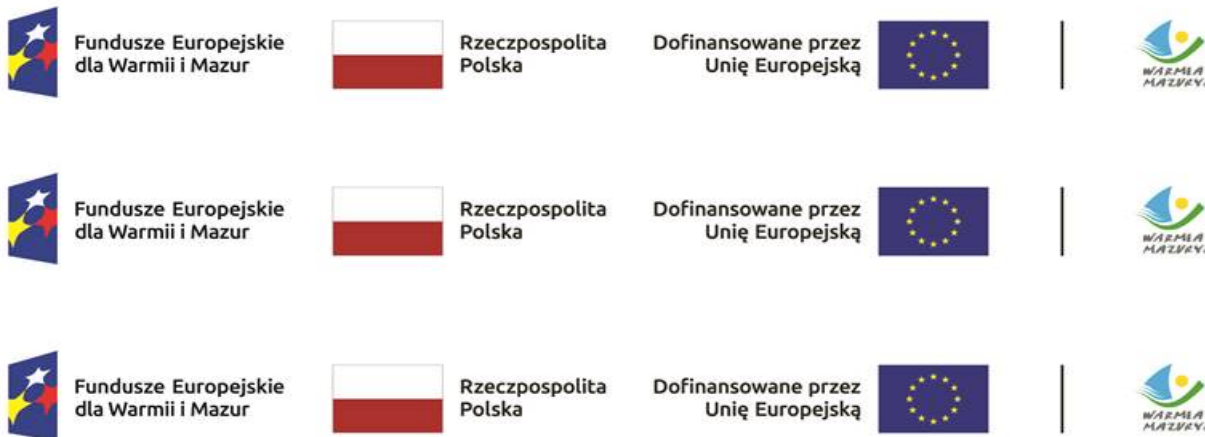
Fundusze Europejskie dla Warmii i Mazur

Rzeczpospolita Polska

Dofinansowane przez Unię Europejską

WARMIA MAZURY

Fundusze Europejskie dla Warmii i Mazur

Rzeczpospolita Polska

Dofinansowane przez Unię Europejską

WARMIA MAZURY

Fundusze Europejskie dla Warmii i Mazur

Rzeczpospolita Polska

Dofinansowane przez Unię Europejską

WARMIA MAZURY